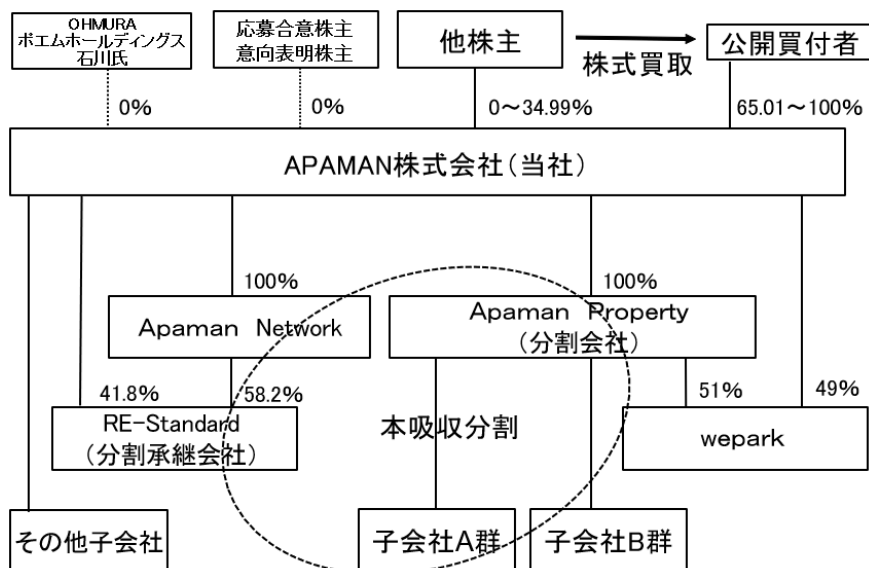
OHMURA
ポエムホールディングス
石川氏

応募合意株主
意向表明株主

他株主

株式買取

公開買付者

0%

0%

0〜34.99%

65.01〜100%

APAMAN株式会社（当社）

100%

100%

Apaman Network

Apaman Property
（分割会社）

41.8%

58.2%

51%

49%

RE-Standard
（分割承継会社）

本吸収分割

wepark

その他子会社

子会社A群

子会社B群